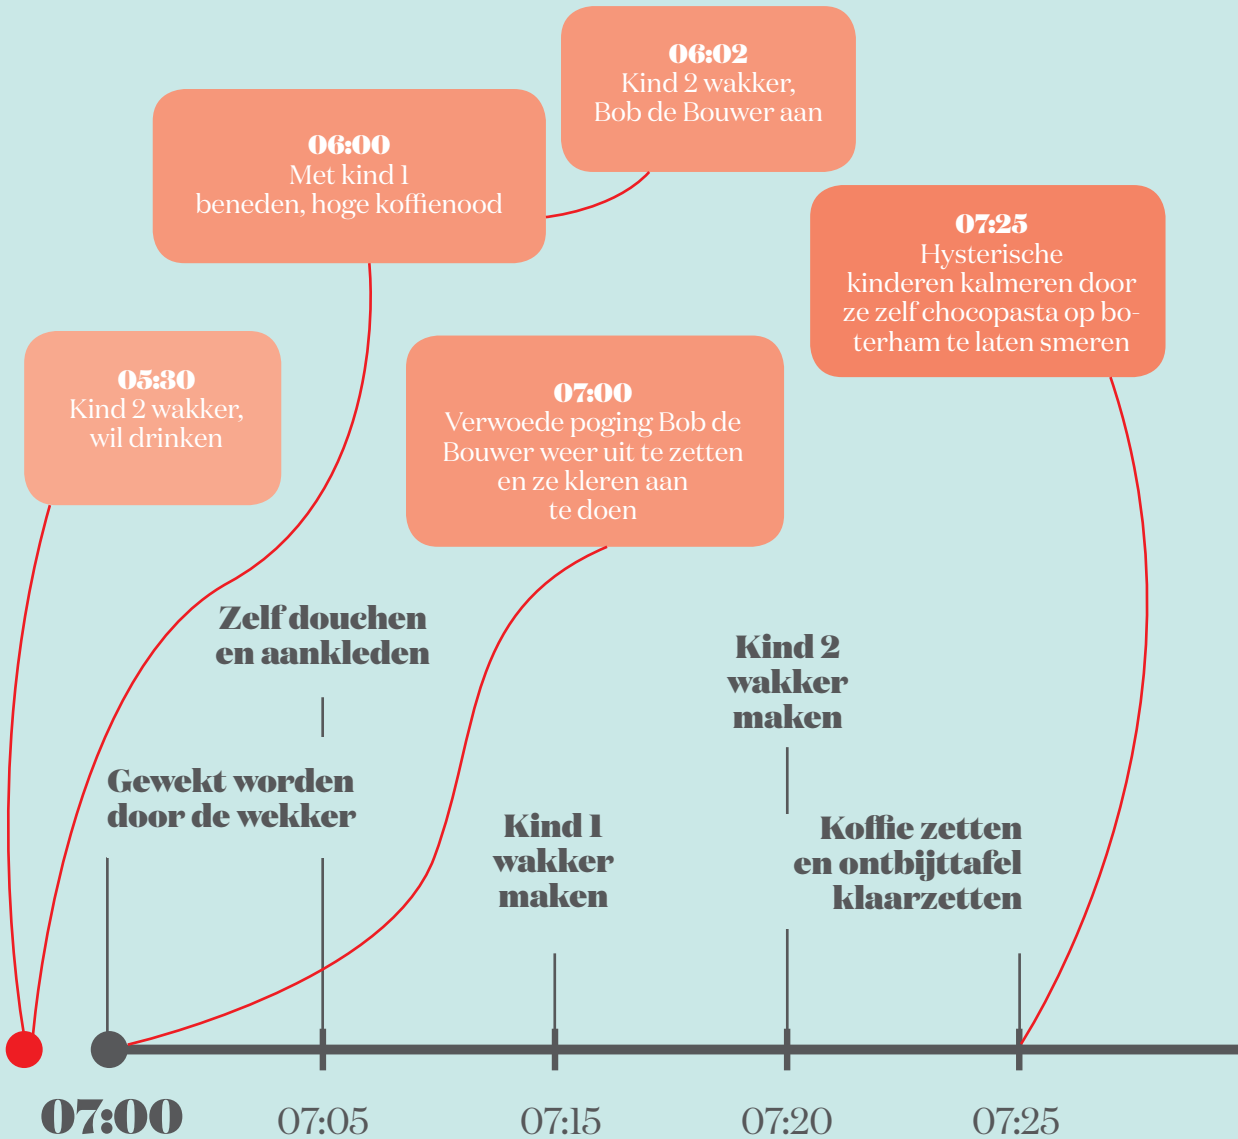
06:02
Kind 2 wakker,
Bob de Bouwer aan

06:00
Met kind 1
beneden, hoge koffienood

07:25
Hysterische
kinderen kalmeren door
ze zelf chocopasta op boterham te laten smeren

05:30
Kind 2 wakker,
wil drinken

07:00
Verwoede poging Bob de
Bouwer weer uit te zetten
en ze kleren aan
te doen

Zelf douchen
en aankleden

Kind 2
wakker
maken

Gewekt worden
door de wekker

Kind 1
wakker
maken

Koffie zetten
en ontbijttafel
klaarzetten

07:00 07:05 07:15 07:20 07:25